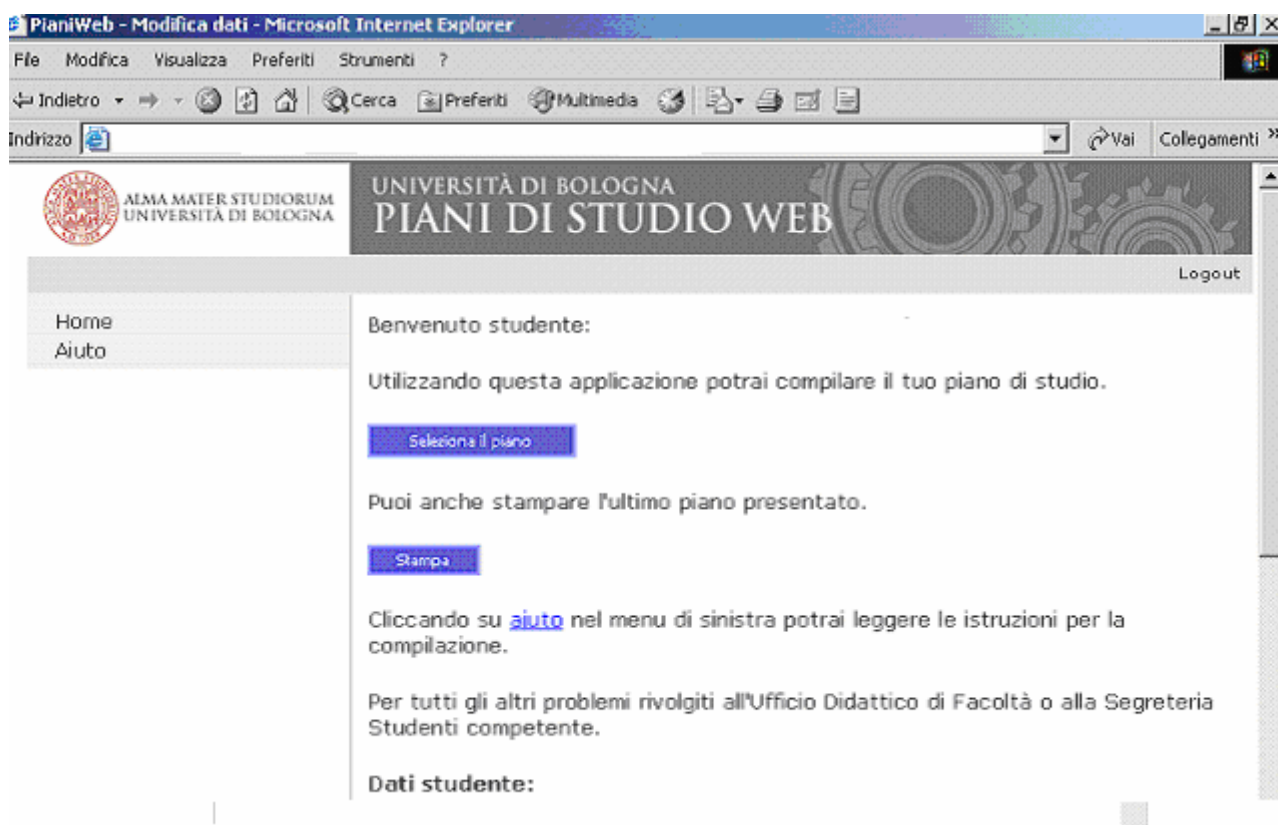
PianiWeb - Modifica dati - Microsoft Internet Explorer

File Modifica Visualizza Preferiti Strumenti ?

Indietro Cerca Preferiti Multimedia

Indirizzo

Vai Collegamenti

ALMA MATER STUDIORUM UNIVERSITÀ DI BOLOGNA

UNIVERSITÀ DI BOLOGNA
PIANI DI STUDIO WEB

Logout

Home
Aiuto

Benvenuto studente:

Utilizzando questa applicazione potrai compilare il tuo piano di studio.

Seleziona il piano

Puoi anche stampare l'ultimo piano presentato.

Stampa

Cliccando su aiuto nel menu di sinistra potrai leggere le istruzioni per la compilazione.

Per tutti gli altri problemi rivolgiti all'Ufficio Didattico di Facoltà o alla Segreteria Studenti competente.

Dati studente: